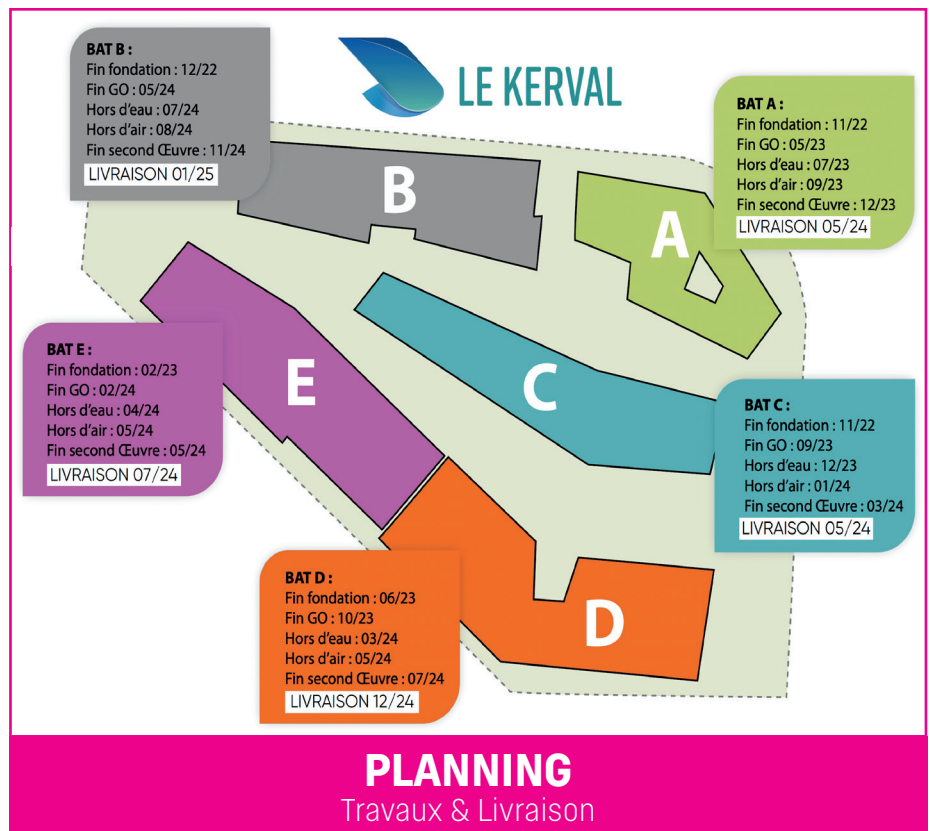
BAT B :
Fin fondation : 12/22
Fin GO : 05/24
Hors d'eau : 07/24
Hors d'air : 08/24
Fin second Œuvre : 11/24
LIVRAISON 01/25

LE KERVAL

BAT A :
Fin fondation : 11/22
Fin GO : 05/23
Hors d'eau : 07/23
Hors d'air : 09/23
Fin second Œuvre : 12/23
LIVRAISON 05/24

B

A

E

C

BAT E :
Fin fondation : 02/23
Fin GO : 02/24
Hors d'eau : 04/24
Hors d'air : 05/24
Fin second Œuvre : 05/24
LIVRAISON 07/24

BAT C :
Fin fondation : 11/22
Fin GO : 09/23
Hors d'eau : 12/23
Hors d'air : 01/24
Fin second Œuvre : 03/24
LIVRAISON 05/24

BAT D :
Fin fondation : 06/23
Fin GO : 10/23
Hors d'eau : 03/24
Hors d'air : 05/24
Fin second Œuvre : 07/24
LIVRAISON 12/24

D

PLANNING
Travaux & Livraison